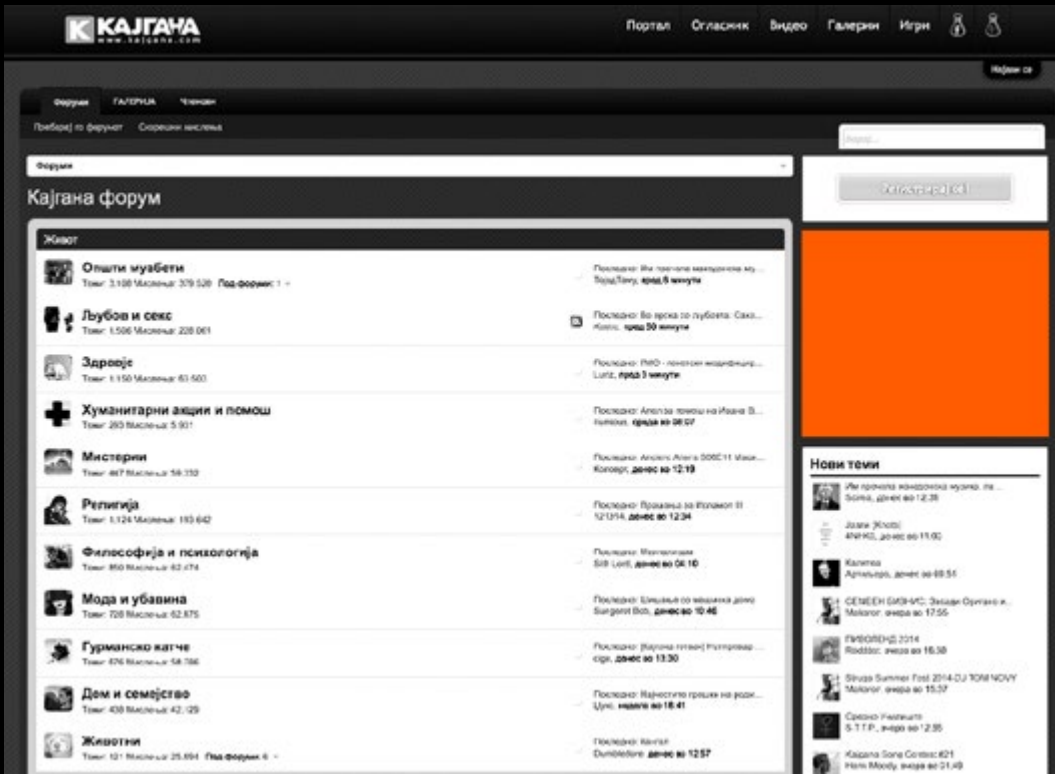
КАЈГАНА
www.kajgana.com

Портал Огласник Видео Галерии Игри

Најави се

Форуми ГАЛЕРИЈА Членови

Пребарај го форумот Скорешни мислења

Форуми

Кајгана форум

Живот

Општи муабети
Теми: 3.108 Мислења: 379.528 Под-форуми: 1
Последно: Ии прочела македонска му... ТодорТому, пред 6 минути

Љубов и секс
Теми: 1.506 Мислења: 228.061
Последно: Во врска со љубовта. Секс... Koeto, пред 50 минути

Здравје
Теми: 1.150 Мислења: 63.560
Последно: ГМО - генетски модифицир... Lunz, пред 3 минути

Хуманитарни акции и помош
Теми: 263 Мислења: 5.931
Последно: Апелза помош на Ивана В... rumous, среда во 06:07

Мистерии
Теми: 467 Мислења: 59.332
Последно: Ancient Aliens S06E11 Mag... Копорт, денес во 12:19

Религија
Теми: 1.124 Мислења: 193.642
Последно: Прашања за Исламот II 121314, денес во 12:34

Философија и психологија
Теми: 850 Мислења: 63.474
Последно: Мизогинија Still Lord, денес во 04:10

Мода и убавина
Теми: 728 Мислења: 62.875
Последно: Шиење со машина доме Surgeon Bob, денес во 10:46

Гурманско катче
Теми: 476 Мислења: 58.786
Последно: [Кујна готвач] Потпреми... cipi, денес во 13:30

Дом и семејство
Теми: 438 Мислења: 42.129
Последно: Најчестите грешки на роди... Цуко, недела во 18:41

Животни
Теми: 121 Мислења: 25.694 Под-форуми: 4
Последно: Котки Dumbledore, денес во 12:57

Регистрирај се!

Нови теми

Ии прочела македонска музика, па... Scimia, денес во 12:35

Joann [Knots] 4NHKG, денес во 11:00

Калипса Артильеро, денес во 09:54

СЕМЕЕН БИЗНИС: Засади Оригано и... Molorer, вчера во 17:55

ПИВОЛЕНД 2014 Roddoc, вчера во 16:38

Struga Summer Fest 2014-DJ TOM NOVY Molorer, вчера во 15:37

Срешно Рисувам S.T.T.P., вчера во 12:35

Kajgana Song Contest #21 Herm Moody, вчера во 01:49